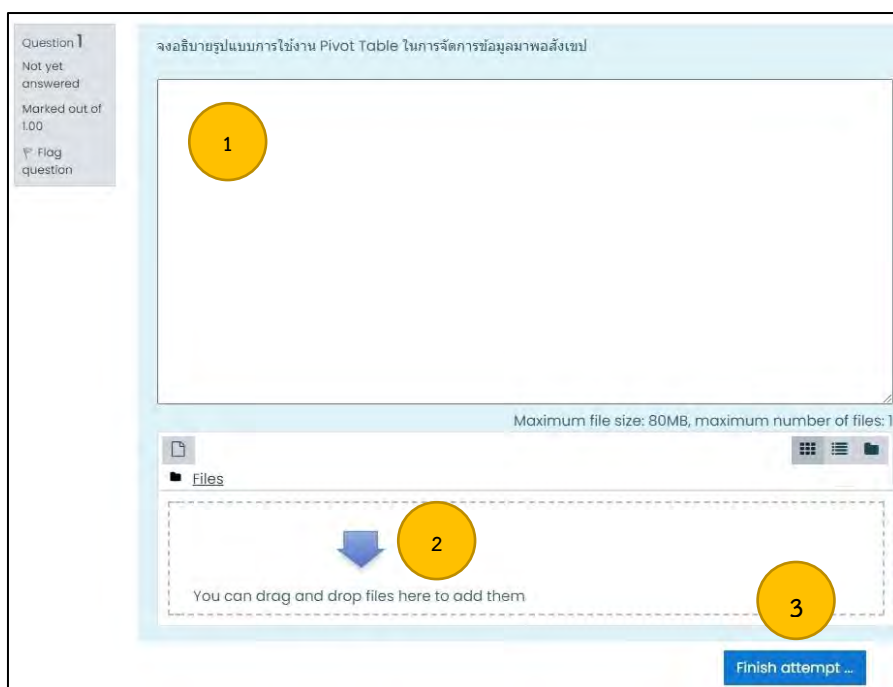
Question 1

Not yet answered

Marked out of 1.00

Flag question

จงอธิบายรูปแบบการใช้งาน Pivot Table ในการจัดการข้อมูลมาพอสังเขป

1

Maximum file size: 80MB, maximum number of files: 1

Files

2

You can drag and drop files here to add them

3

Finish attempt ...